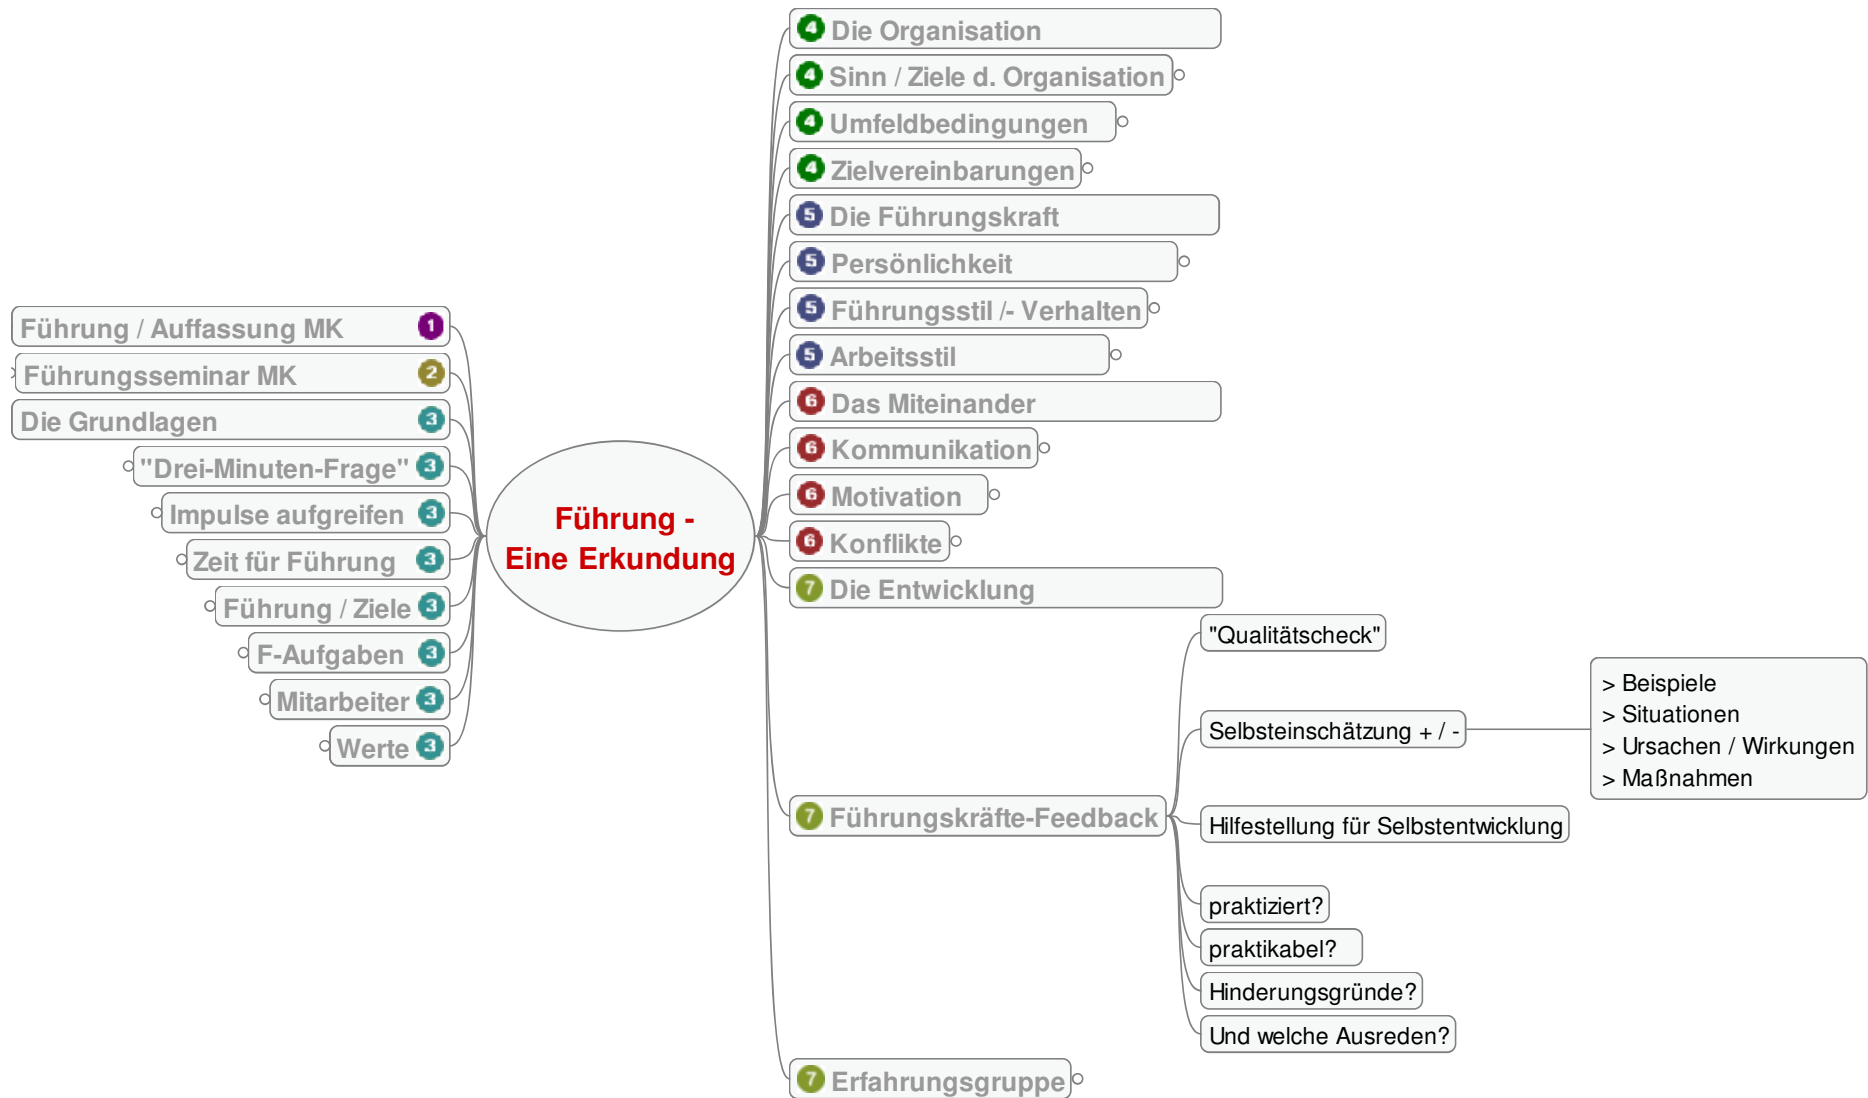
Führung - Eine Erkundung

Führung / Auffassung MK 1
Führungsseminar MK 2
Die Grundlagen 3
"Drei-Minuten-Frage" 3
Impulse aufgreifen 3
Zeit für Führung 3
Führung / Ziele 3
F-Aufgaben 3
Mitarbeiter 3
Werte 3

4 Die Organisation
4 Sinn / Ziele d. Organisation
4 Umfeldbedingungen
4 Zielvereinbarungen
5 Die Führungskraft
5 Persönlichkeit
5 Führungsstil /- Verhalten
5 Arbeitsstil
6 Das Miteinander
6 Kommunikation
6 Motivation
6 Konflikte
7 Die Entwicklung
7 Führungskräfte-Feedback
"Qualitätscheck"
Selbsteinschätzung + / -
> Beispiele
> Situationen
> Ursachen / Wirkungen
> Maßnahmen
Hilfestellung für Selbstentwicklung
praktiziert?
praktikabel?
Hinderungsgründe?
Und welche Ausreden?
7 Erfahrungsgruppe